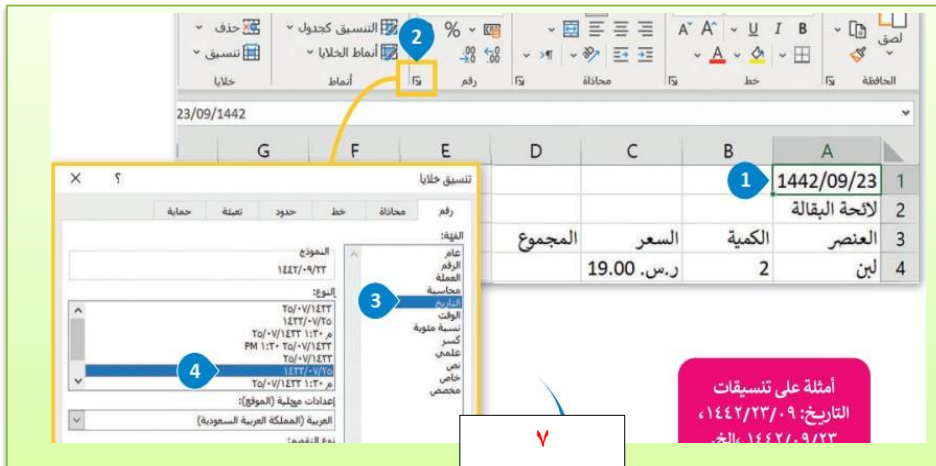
حذف
تنسيق
خلايا
التنسيق كجدول
أنماط الخلايا
أنماط
%
رقم
محاذاة
خط
لصق
الحافظة
I
U
B

23/09/1442

G
F
E
D
C
B
A

1
1442/09/23
2
لائحة البقالة
3
العنصر
الكمية
السعر
المجموع
4
لبن
2
ر.س. 19.00

تنسيق خلايا
؟
×
رقم
محاذاة
خط
حدود
تعبئة
حماية
الفئة:
عام
الرقم
العملة
محاسبة
التاريخ
الوقت
نسبة مئوية
كسر
علمي
نص
خاص
مخصص
النموذج
١٤٤٢/٠٩/٢٣
النوع:
٢٥/٠٧/١٤٣٣
١٤٣٣/٠٧/٢٥
م ١:٣٠ ٢٥/٠٧/١٤٣٣
PM ١:٣٠ ٢٥/٠٧/١٤٣٣
٢٥/٠٧/١٤٣٣
١٤٣٣/٠٧/٢٥
م ١:٣٠ ٢٥/٠٧/١٤٣٣
إعدادات محلية (الموقع):
العربية (المملكة العربية السعودية)
نوع التقويم:

أمثلة على تنسيقات التاريخ: ١٤٤٢/٢٣/٠٩،
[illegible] ١٤٤٢/٠٩/٢٣ ...الخ.

٧